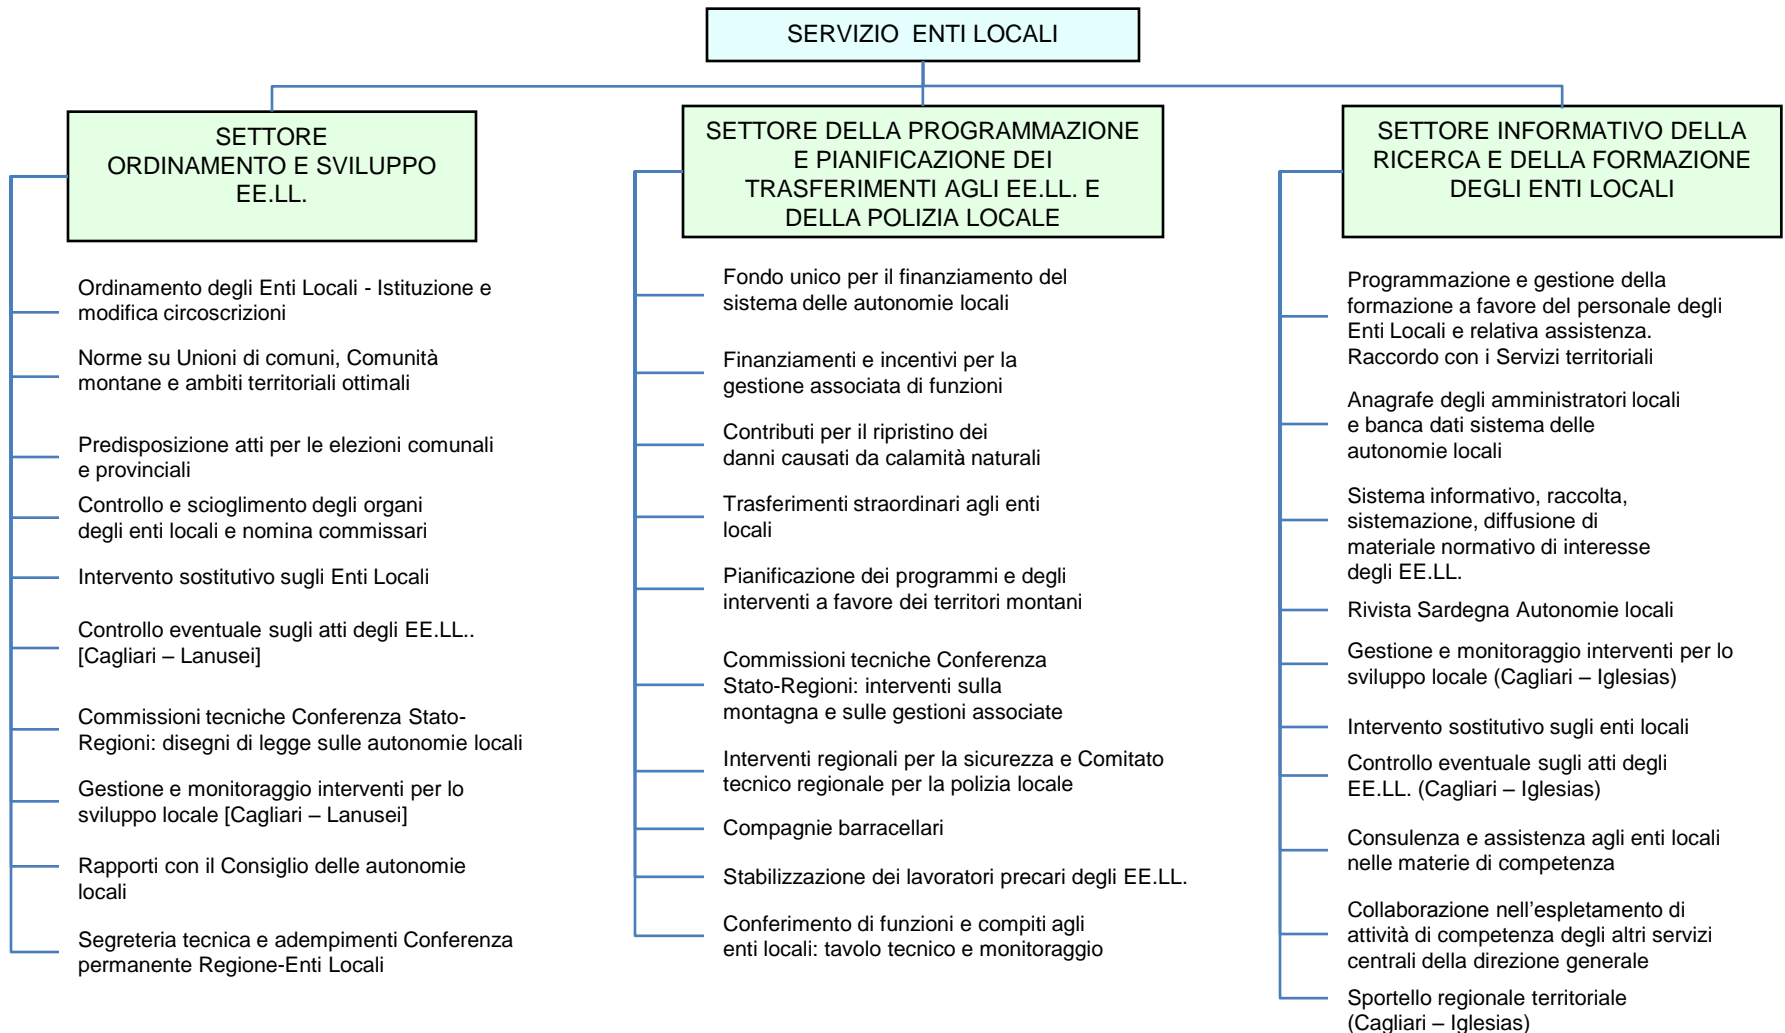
SERVIZIO ENTI LOCALI

SETTORE ORDINAMENTO E SVILUPPO EE.LL.

Ordinamento degli Enti Locali - Istituzione e modifica circoscrizioni

Norme su Unioni di comuni, Comunità montane e ambiti territoriali ottimali

Predisposizione atti per le elezioni comunali e provinciali

Controllo e scioglimento degli organi degli enti locali e nomina commissari

Intervento sostitutivo sugli Enti Locali

Controllo eventuale sugli atti degli EE.LL.. [Cagliari – Lanusei]

Commissioni tecniche Conferenza Stato-Regioni: disegni di legge sulle autonomie locali

Gestione e monitoraggio interventi per lo sviluppo locale [Cagliari – Lanusei]

Rapporti con il Consiglio delle autonomie locali

Segreteria tecnica e adempimenti Conferenza permanente Regione-Enti Locali

SETTORE DELLA PROGRAMMAZIONE E PIANIFICAZIONE DEI TRASFERIMENTI AGLI EE.LL. E DELLA POLIZIA LOCALE

Fondo unico per il finanziamento del sistema delle autonomie locali

Finanziamenti e incentivi per la gestione associata di funzioni

Contributi per il ripristino dei danni causati da calamità naturali

Trasferimenti straordinari agli enti locali

Pianificazione dei programmi e degli interventi a favore dei territori montani

Commissioni tecniche Conferenza Stato-Regioni: interventi sulla montagna e sulle gestioni associate

Interventi regionali per la sicurezza e Comitato tecnico regionale per la polizia locale

Compagnie barracellari

Stabilizzazione dei lavoratori precari degli EE.LL.

Conferimento di funzioni e compiti agli enti locali: tavolo tecnico e monitoraggio

SETTORE INFORMATIVO DELLA RICERCA E DELLA FORMAZIONE DEGLI ENTI LOCALI

Programmazione e gestione della formazione a favore del personale degli Enti Locali e relativa assistenza. Raccordo con i Servizi territoriali

Anagrafe degli amministratori locali e banca dati sistema delle autonomie locali

Sistema informativo, raccolta, sistemazione, diffusione di materiale normativo di interesse degli EE.LL.

Rivista Sardegna Autonomie locali

Gestione e monitoraggio interventi per lo sviluppo locale (Cagliari – Iglesias)

Intervento sostitutivo sugli enti locali

Controllo eventuale sugli atti degli EE.LL. (Cagliari – Iglesias)

Consulenza e assistenza agli enti locali nelle materie di competenza

Collaborazione nell’espletamento di attività di competenza degli altri servizi centrali della direzione generale

Sportello regionale territoriale (Cagliari – Iglesias)